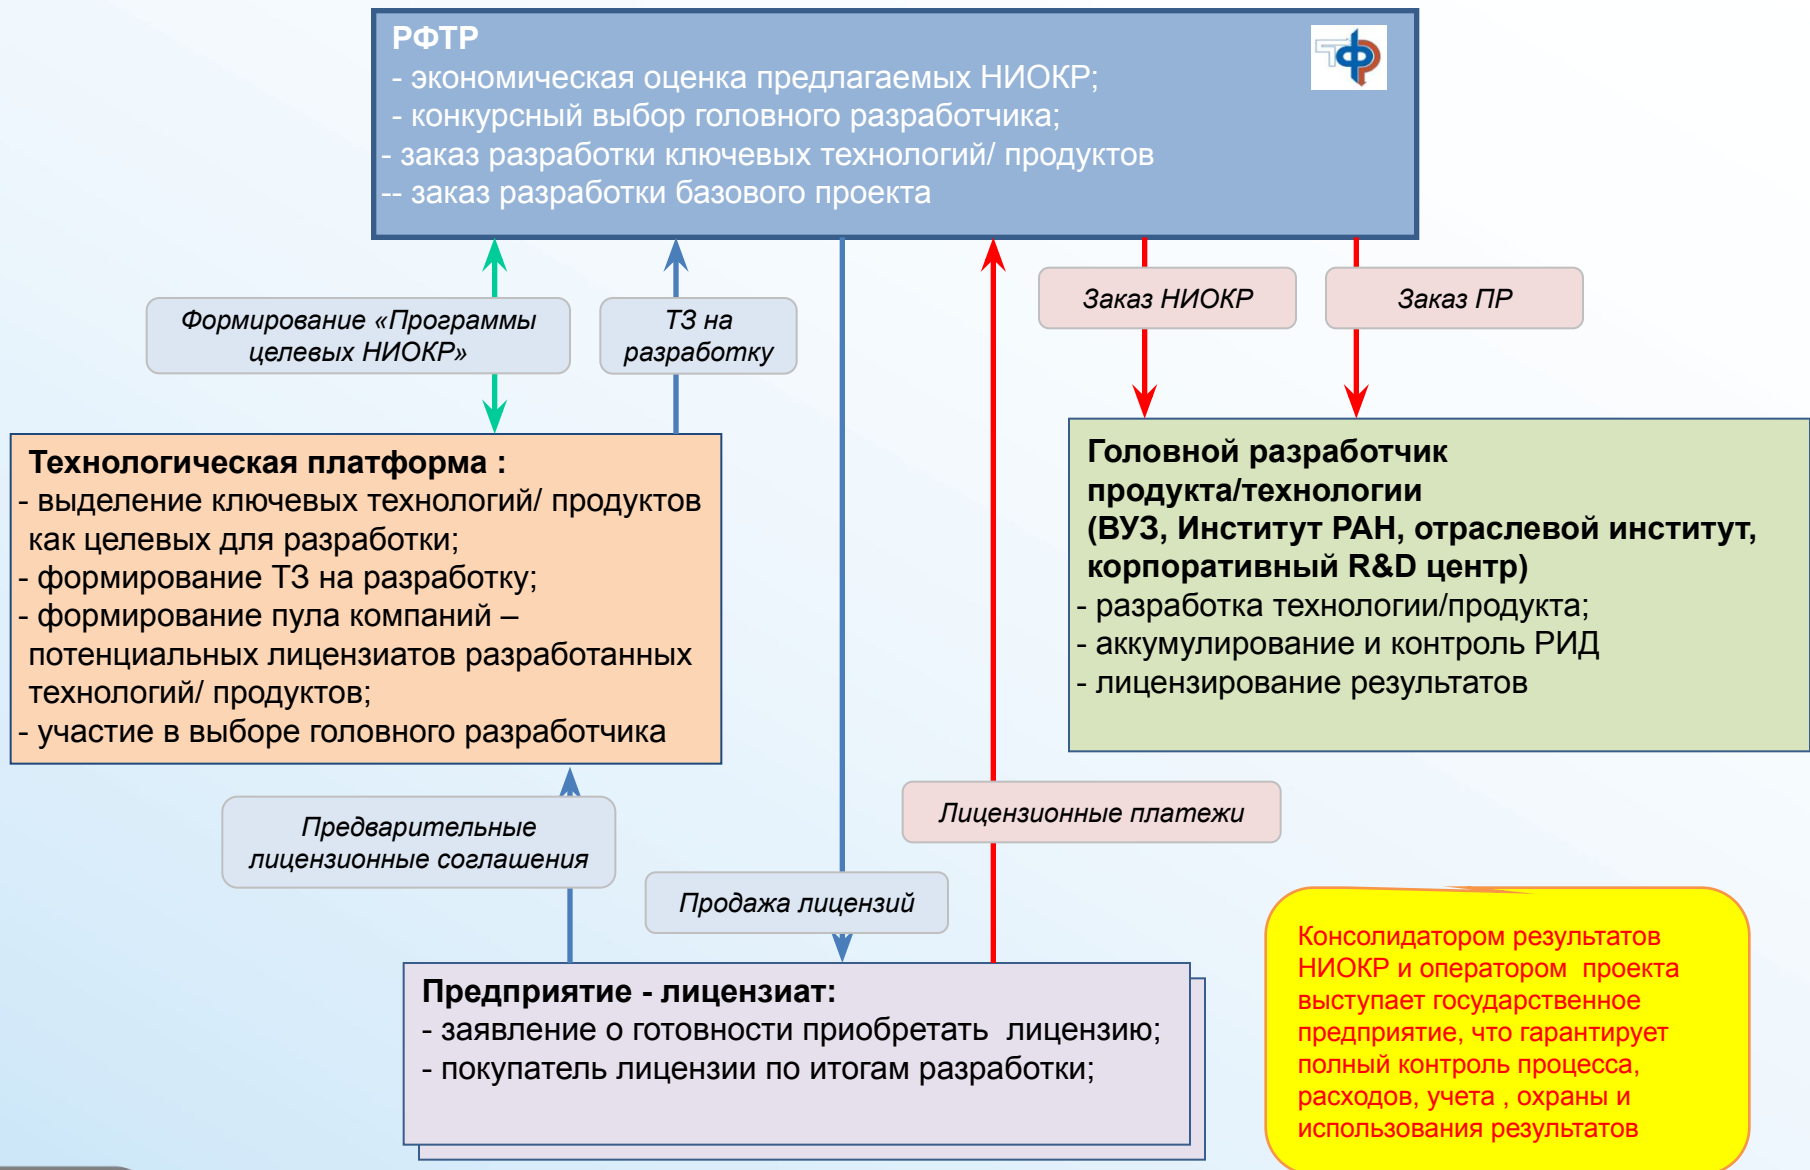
РФТР
- экономическая оценка предлагаемых НИОКР;
- конкурсный выбор головного разработчика;
- заказ разработки ключевых технологий/ продуктов
-- заказ разработки базового проекта

Формирование «Программы целевых НИОКР»

ТЗ на разработку

Заказ НИОКР

Заказ ПР

Технологическая платформа :
- выделение ключевых технологий/ продуктов как целевых для разработки;
- формирование ТЗ на разработку;
- формирование пула компаний – потенциальных лицензиатов разработанных технологий/ продуктов;
- участие в выборе головного разработчика

Головной разработчик продукта/технологии
(ВУЗ, Институт РАН, отраслевой институт, корпоративный R&D центр)
- разработка технологии/продукта;
- аккумулирование и контроль РИД
- лицензирование результатов

Предварительные лицензионные соглашения

Лицензионные платежи

Продажа лицензий

Предприятие - лицензиат:
- заявление о готовности приобретать лицензию;
- покупатель лицензии по итогам разработки;

Консолидатором результатов НИОКР и оператором проекта выступает государственное предприятие, что гарантирует полный контроль процесса, расходов, учета , охраны и использования результатов